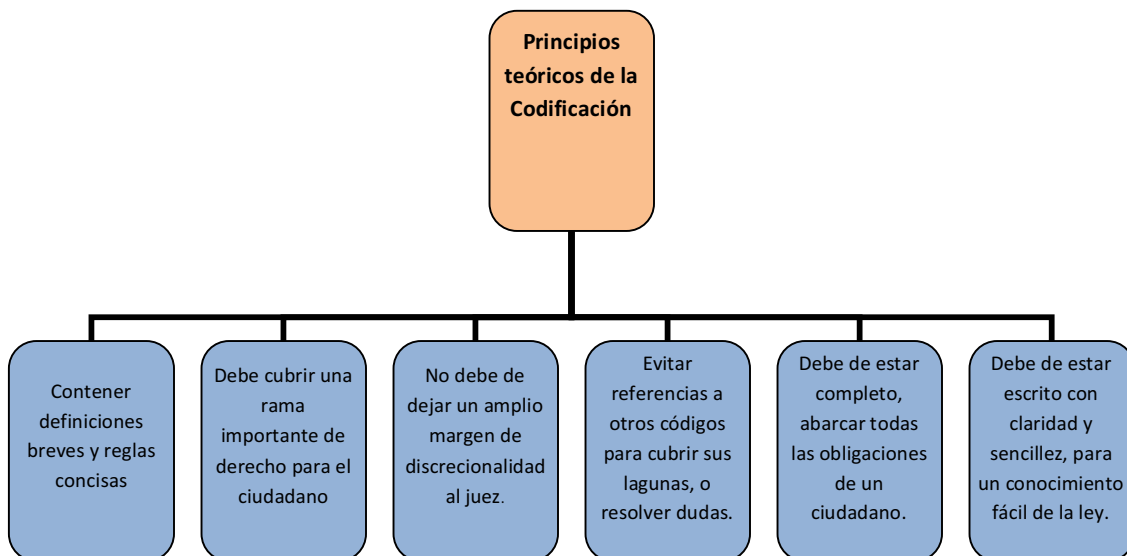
Principios teóricos de la Codificación

Contener definiciones breves y reglas concisas

Debe cubrir una rama importante de derecho para el ciudadano

No debe de dejar un amplio margen de discrecionalidad al juez.

Evitar referencias a otros códigos para cubrir sus lagunas, o resolver dudas.

Debe de estar completo, abarcar todas las obligaciones de un ciudadano.

Debe de estar escrito con claridad y sencillez, para un conocimiento fácil de la ley.